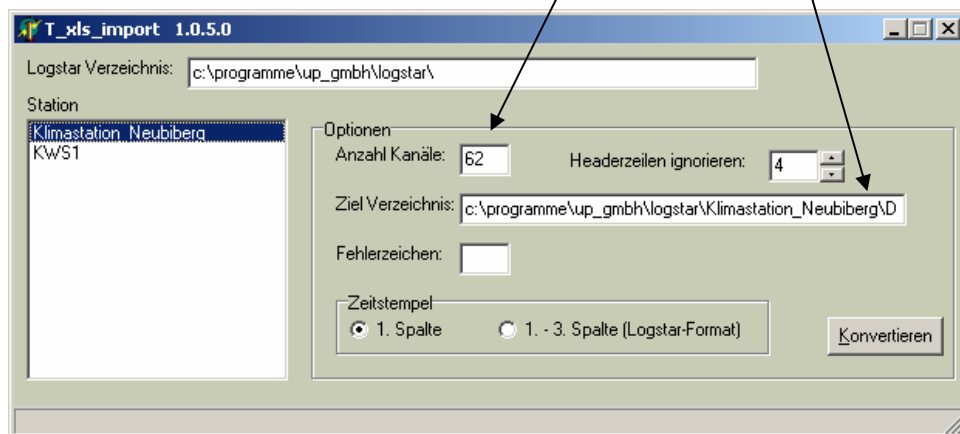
T_xls_import 1.0.5.0

Logstar Verzeichnis: c:\programme\up_gmbh\logstar\

Station

Klimastation_Neubiberg
KWS1

Optionen

Anzahl Kanäle: 62

Headerzeilen ignorieren: 4

Ziel Verzeichnis: c:\programme\up_gmbh\logstar\Klimastation_Neubiberg\D

Fehlerzeichen:

Zeitstempel

1. Spalte

1. - 3. Spalte (Logstar-Format)

Konvertieren